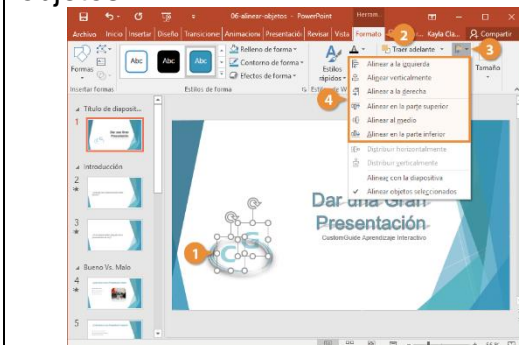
06-alinear-objetos - PowerPoint

Herram...

Archivo Inicio Insertar Diseño Transicione Animacione Presentación Revisar Vista Formato

Kayla Cla...

Compartir

2

3

Formas

Insertar formas

Abc Abc Abc

Relleno de forma

Contorno de forma

Efectos de forma

Estilos de forma

Estilos rápidos

Traer adelante

Tamaño

Alinear a la izquierda

Alinear verticalmente

Alinear a la derecha

4

Alinear en la parte superior

Alinear al medio

Alinear en la parte inferior

Distribuir horizontalmente

Distribuir verticalmente

Alinear con la diapositiva

Alinear objetos seleccionados

Título de diaposit...

1

Introducción

2

3

Bueno Vs. Malo

4

5

1

Dar una Gran Presentación

CustomGuide Aprendizaje Interactivo